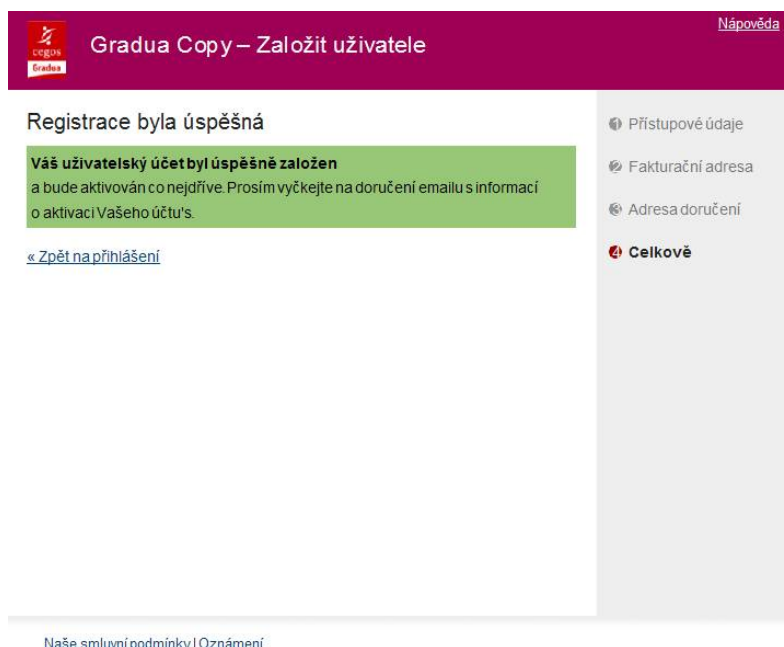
cegos
Gradua

Gradua Copy – Založit uživatele

Nápověda

Registrace byla úspěšná

**Váš uživatelský účet byl úspěšně založen**
a bude aktivován co nejdříve. Prosím vyčkejte na doručení emailu s informací o aktivaci Vašeho účtu's.

« Zpět na přihlášení

1 Přístupové údaje
2 Fakturační adresa
3 Adresa doručení
4 Celkově

Naše smluvní podmínky | Oznámení